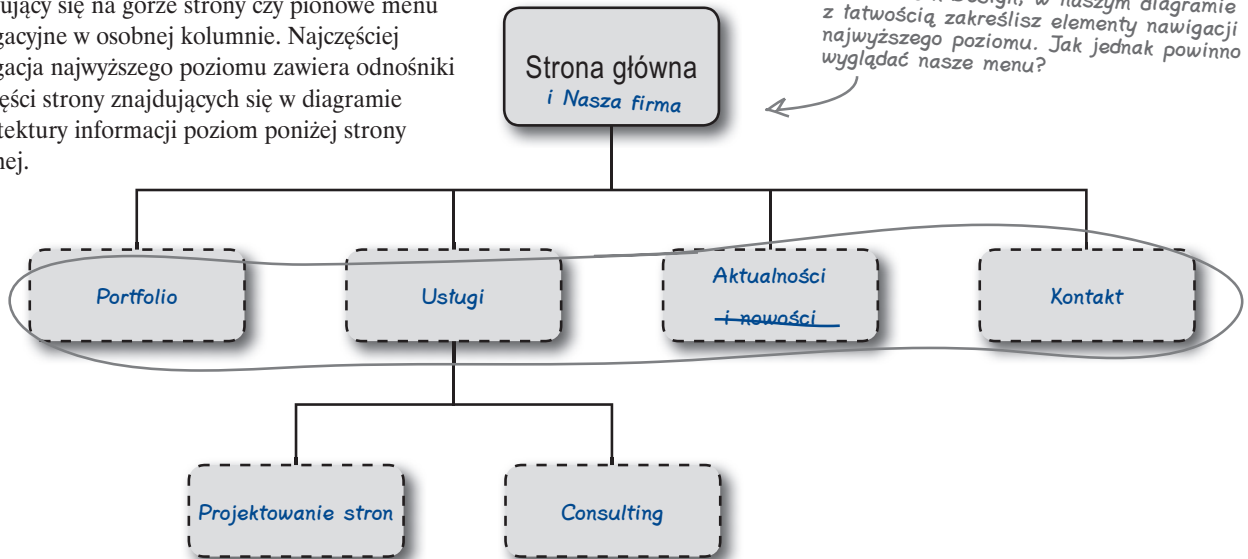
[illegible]jący się na górze strony czy pionowe menu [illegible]gacyjne w osobnej kolumnie. Najczęściej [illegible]gacja najwyższego poziomu zawiera odnośniki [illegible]ęści strony znajdujących się w diagramie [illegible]tektury informacji poziom poniżej strony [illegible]nej.

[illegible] Design, w naszym diagramie z łatwością zakreślisz elementy nawigacji najwyższego poziomu. Jak jednak powinno wyglądać nasze menu?

Strona główna
i Nasza firma

Portfolio

Usługi

Aktualności
i nowości

Kontakt

Projektowanie stron

Consulting